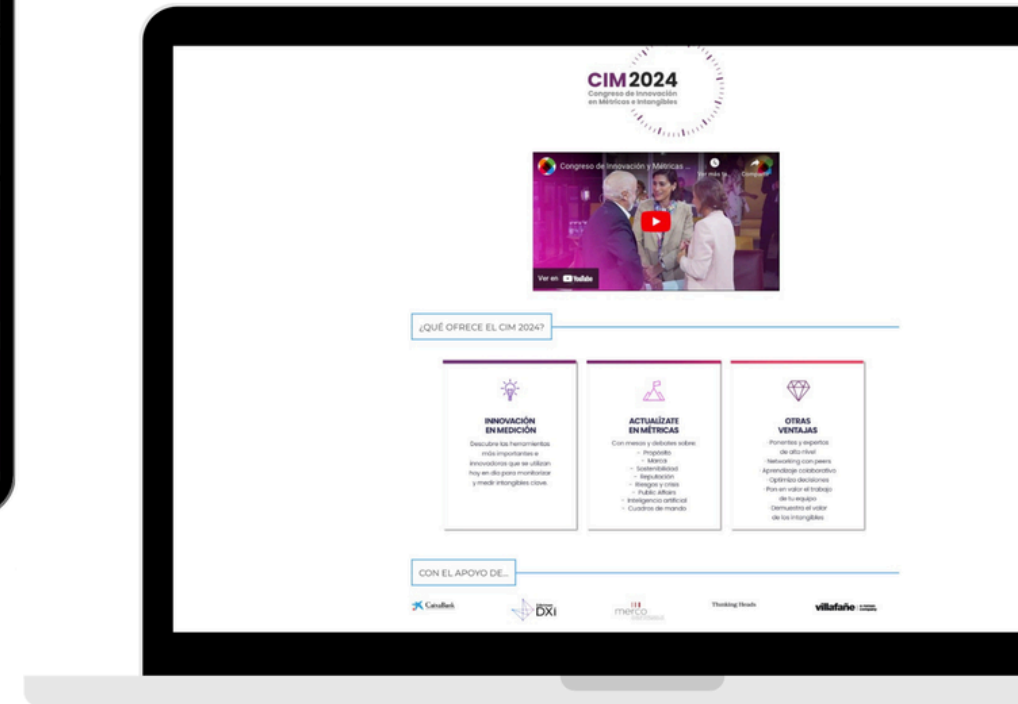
CIM 2024
Congreso de Innovación en Métricas e Intangibles

Congreso de Innovación y Métricas ...
Ver más ta...
Compartir
Ver en YouTube

¿QUÉ OFRECE EL CIM 2024?

INNOVACIÓN EN MEDICIÓN
Descubre las herramientas más importantes e innovadoras que se utilizan hoy en día para monitorizar y medir intangibles clave.

ACTUALÍZATE EN MÉTRICAS
Con mesas y debates sobre:
- Propósito
- Marca
- Sostenibilidad
- Reputación
- Riesgos y crisis
- Public Affairs
- Inteligencia artificial
- Cuadros de mando

OTRAS VENTAJAS
Ponentes y expertos de alto nivel
Networking con peers
Aprendizaje colaborativo
Optimiza decisiones
Pon en valor el trabajo de tu equipo
Demuestra el valor de los intangibles

CON EL APOYO DE...

CaixaBank
DXI
merco
Thinking Heads
villafañe